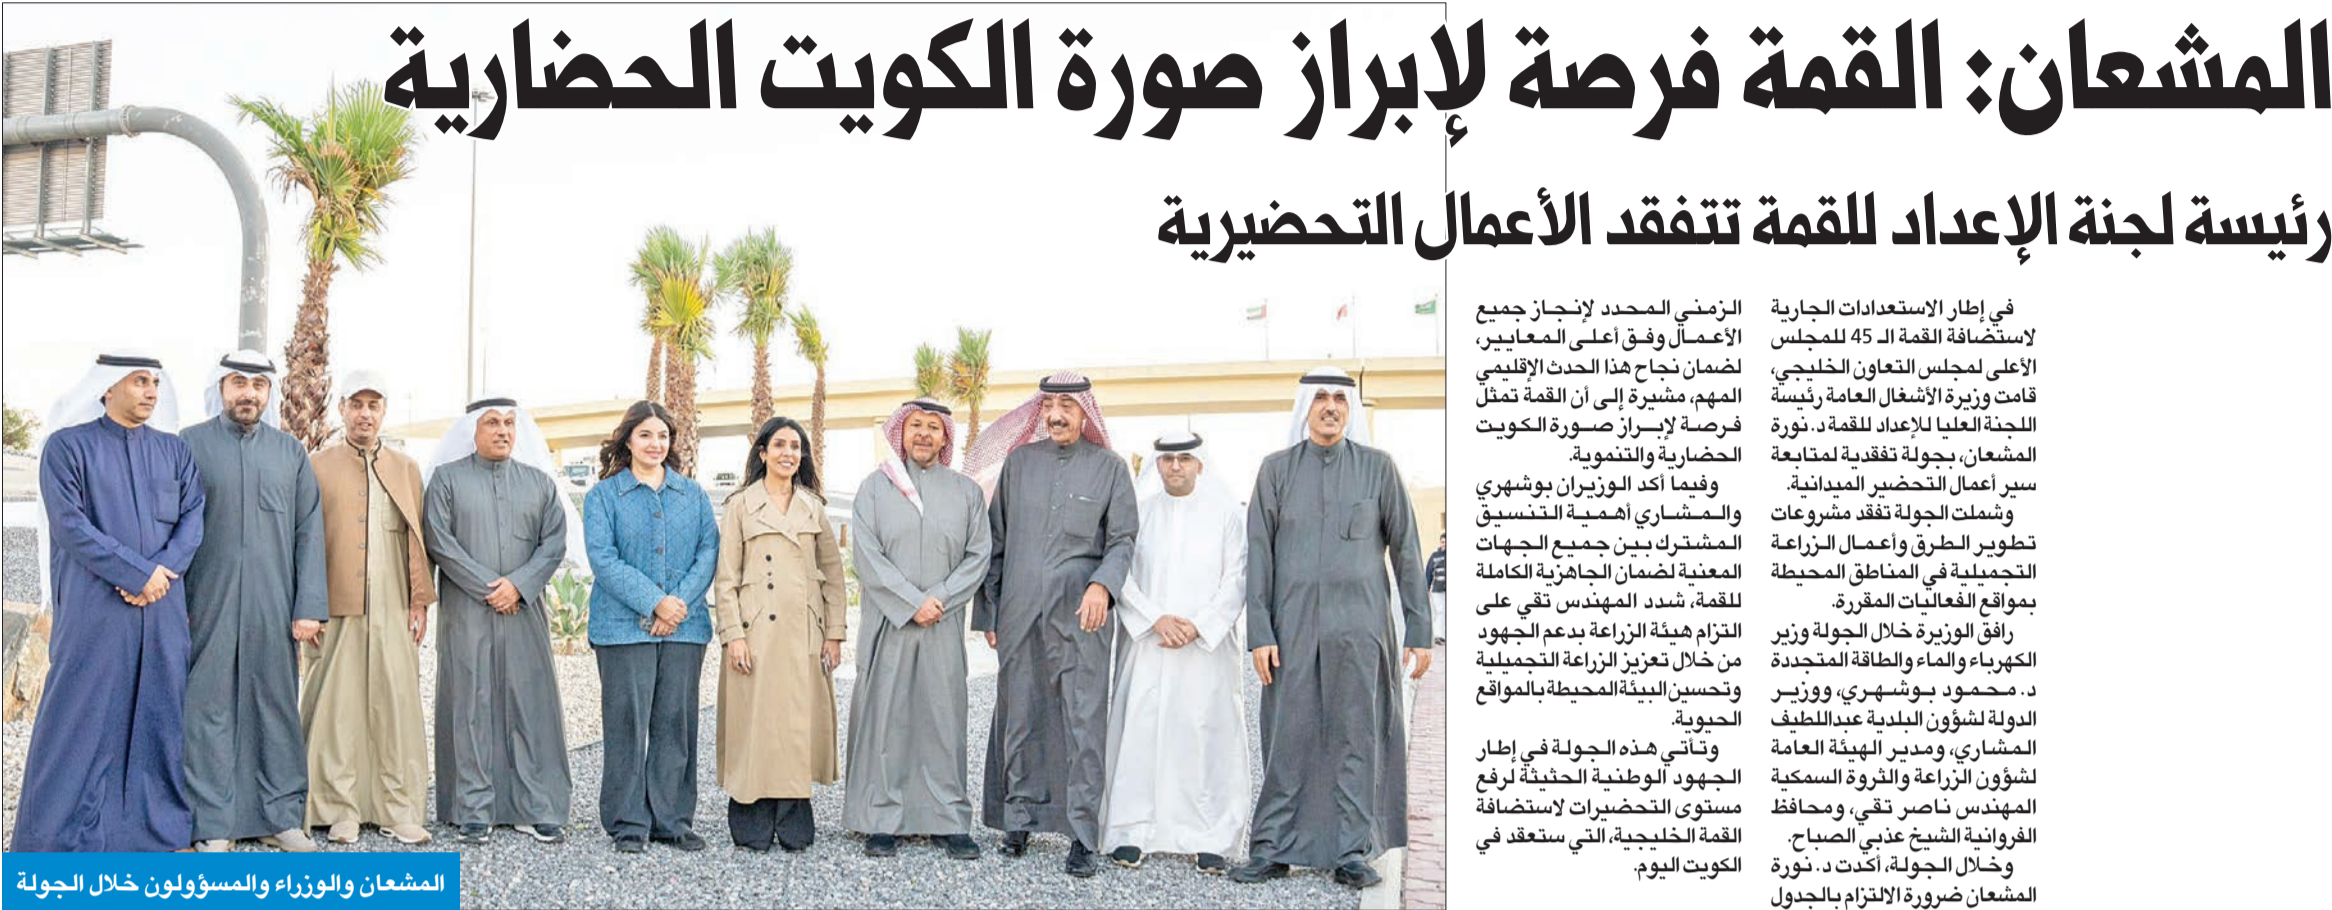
المشعان: القمة فرصة لإبراز صورة الكويت الحضارية

رئيسة لجنة الإعداد للقمة تتفقد الأعمال التحضيرية

في إطار الاستعدادات الجارية لاستضافة القمة الـ 45 للمجلس الأعلى لمجلس التعاون الخليجي، قامت وزيرة الأشغال العامة رئيسة اللجنة العليا للإعداد للقمة د. نورة المشعان، بجولة تفقدية لمتابعة سير أعمال التحضير الميدانية.

وشملت الجولة تفقد مشروعات تطوير الطرق وأعمال الزراعة التجميلية في المناطق المحيطة بمواقع الفعاليات المقررة.

رافق الوزيرة خلال الجولة وزير الكهرباء والماء والطاقة المتجددة د. محمود بوشهري، ووزير الدولة لشؤون البلدية عبداللطيف المشاري، ومدير الهيئة العامة لشؤون الزراعة والثروة السمكية المهندس ناصر تقي، ومحافظ الفروانية الشيخ عذبي الصباح.

وخلال الجولة، أكدت د. نورة المشعان ضرورة الالتزام بالجدول الزمني المحدد لإنجاز جميع الأعمال وفق أعلى المعايير، لضمان نجاح هذا الحدث الإقليمي المهم، مشيرة إلى أن القمة تمثل فرصة لإبراز صورة الكويت الحضارية والتنموية.

وفيما أكد الوزيران بوشهري والمشاري أهمية التنسيق المشترك بين جميع الجهات المعنية لضمان الجاهزية الكاملة للقمة، شدد المهندس تقي على التزام هيئة الزراعة بدعم الجهود من خلال تعزيز الزراعة التجميلية وتحسين البيئة المحيطة بالمواقع الحيوية.

وتأتي هذه الجولة في إطار الجهود الوطنية الحثيثة لرفع مستوى التحضيرات لاستضافة القمة الخليجية، التي ستعقد في الكويت اليوم.

المشعان والوزراء والمسؤولون خلال الجولة